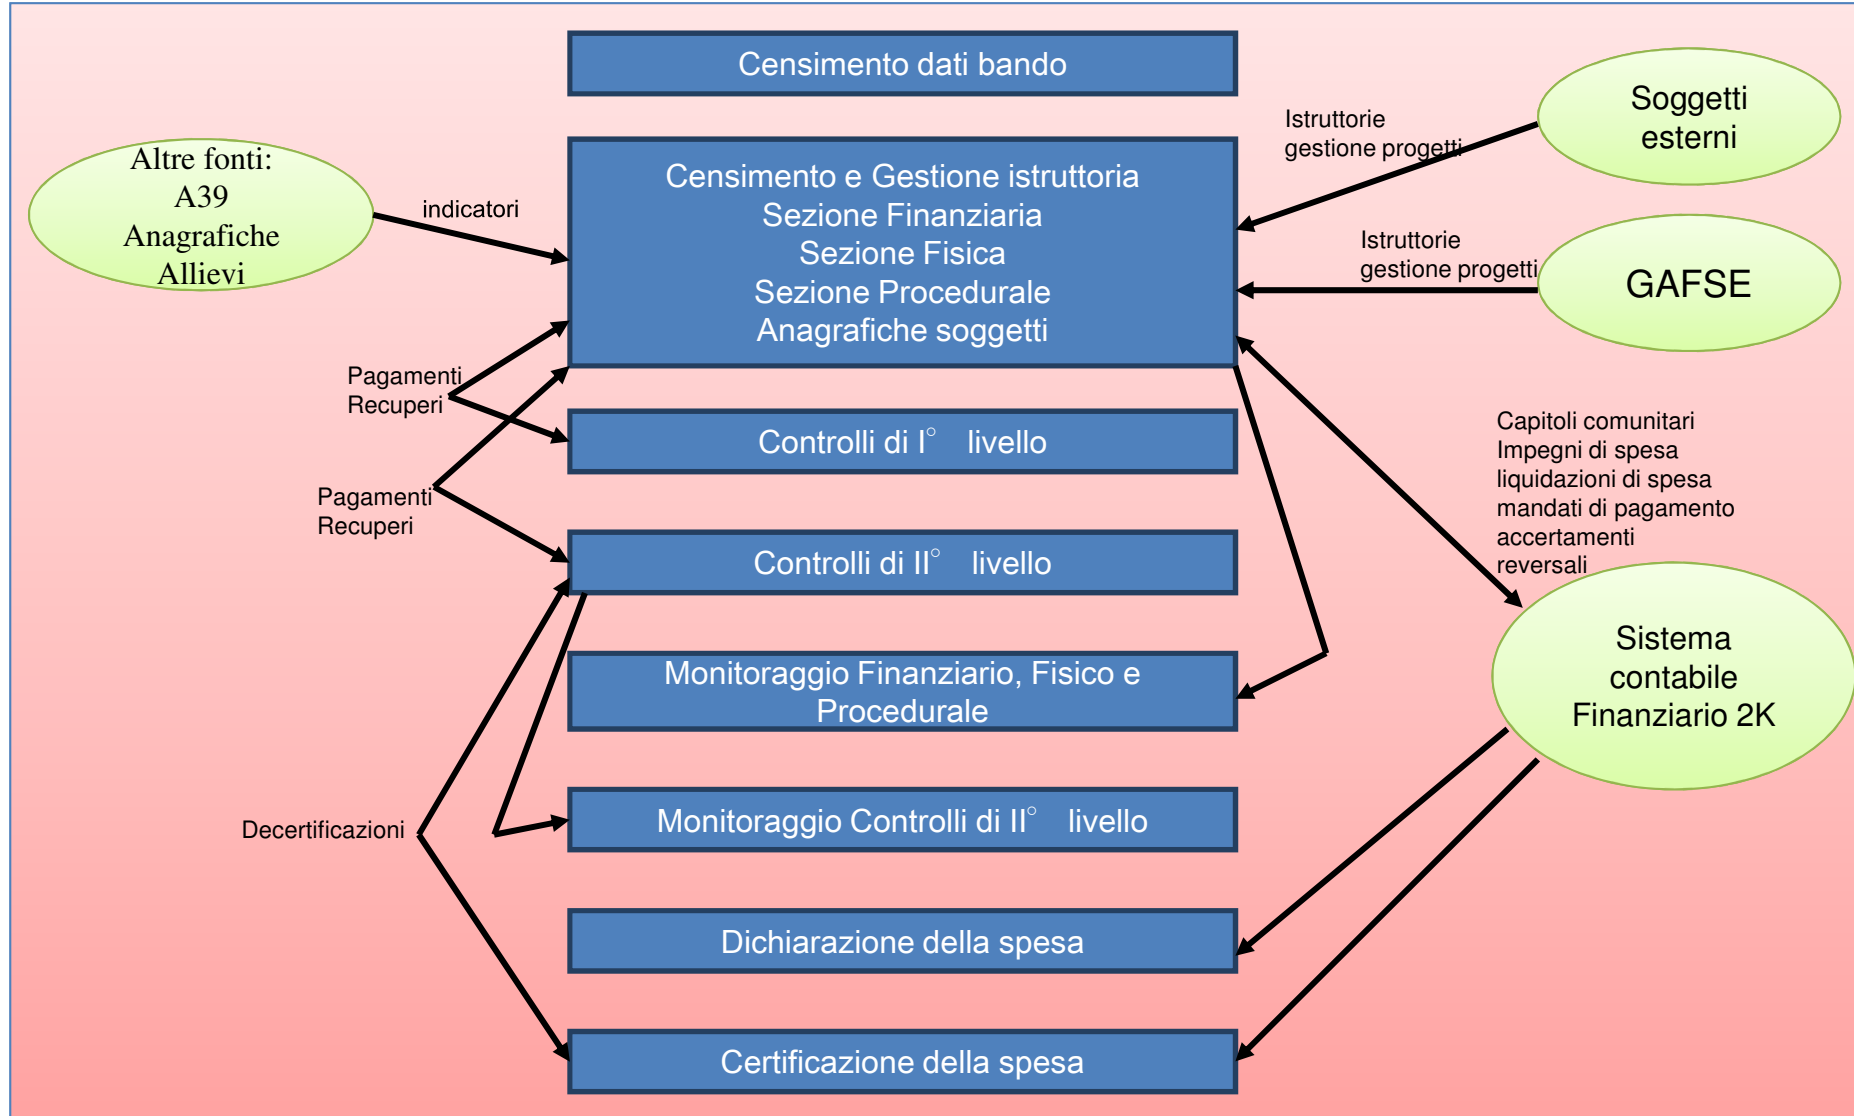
Censimento dati bando

Altre fonti:
A39
Anagrafiche
Allievi

indicatori

Censimento e Gestione istruttoria
Sezione Finanziaria
Sezione Fisica
Sezione Procedurale
Anagrafiche soggetti

Istruttorie
gestione progetti

Soggetti esterni

Istruttorie
gestione progetti

GAFSE

Pagamenti
Recuperi

Controlli di I° livello

Pagamenti
Recuperi

Controlli di II° livello

Capitoli comunitari
Impegni di spesa
liquidazioni di spesa
mandati di pagamento
accertamenti
reversali

Sistema contabile Finanziario 2K

Monitoraggio Finanziario, Fisico e Procedurale

Decertificazioni

Monitoraggio Controlli di II° livello

Dichiarazione della spesa

Certificazione della spesa